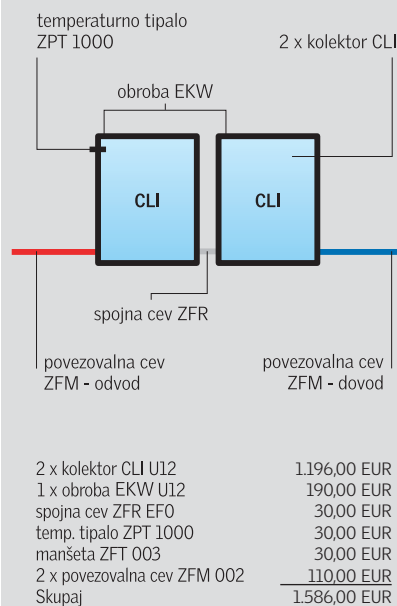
temperaturno tipalo
ZPT 1000

2 x kolektor CLI

obroba EKW

CLI

CLI

spojna cev ZFR

povezovalna cev
ZFM - odvod

povezovalna cev
ZFM - dovod

| | |
|---|---|
| 2 x kolektor CLI U12 | 1.196,00 EUR |
| 1 x obroba EKW U12 | 190,00 EUR |
| spojna cev ZFR EF0 | 30,00 EUR |
| temp. tipalo ZPT 1000 | 30,00 EUR |
| manšeta ZFT 003 | 30,00 EUR |
| 2 x povezovalna cev ZFM 002 | 110,00 EUR |
| Skupaj | 1.586,00 EUR |